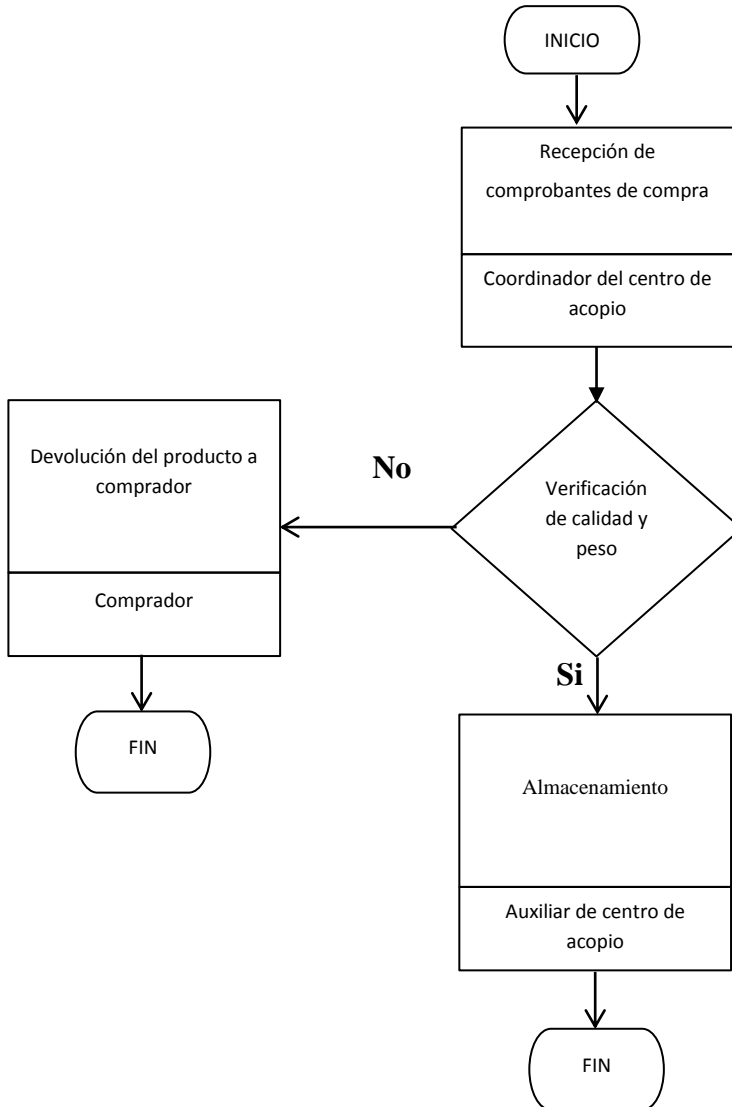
INICIO

Recepción de comprobantes de compra

Coordinador del centro de acopio

Verificación de calidad y peso

No

Devolución del producto a comprador

Comprador

FIN

Si

Almacenamiento

Auxiliar de centro de acopio

FIN